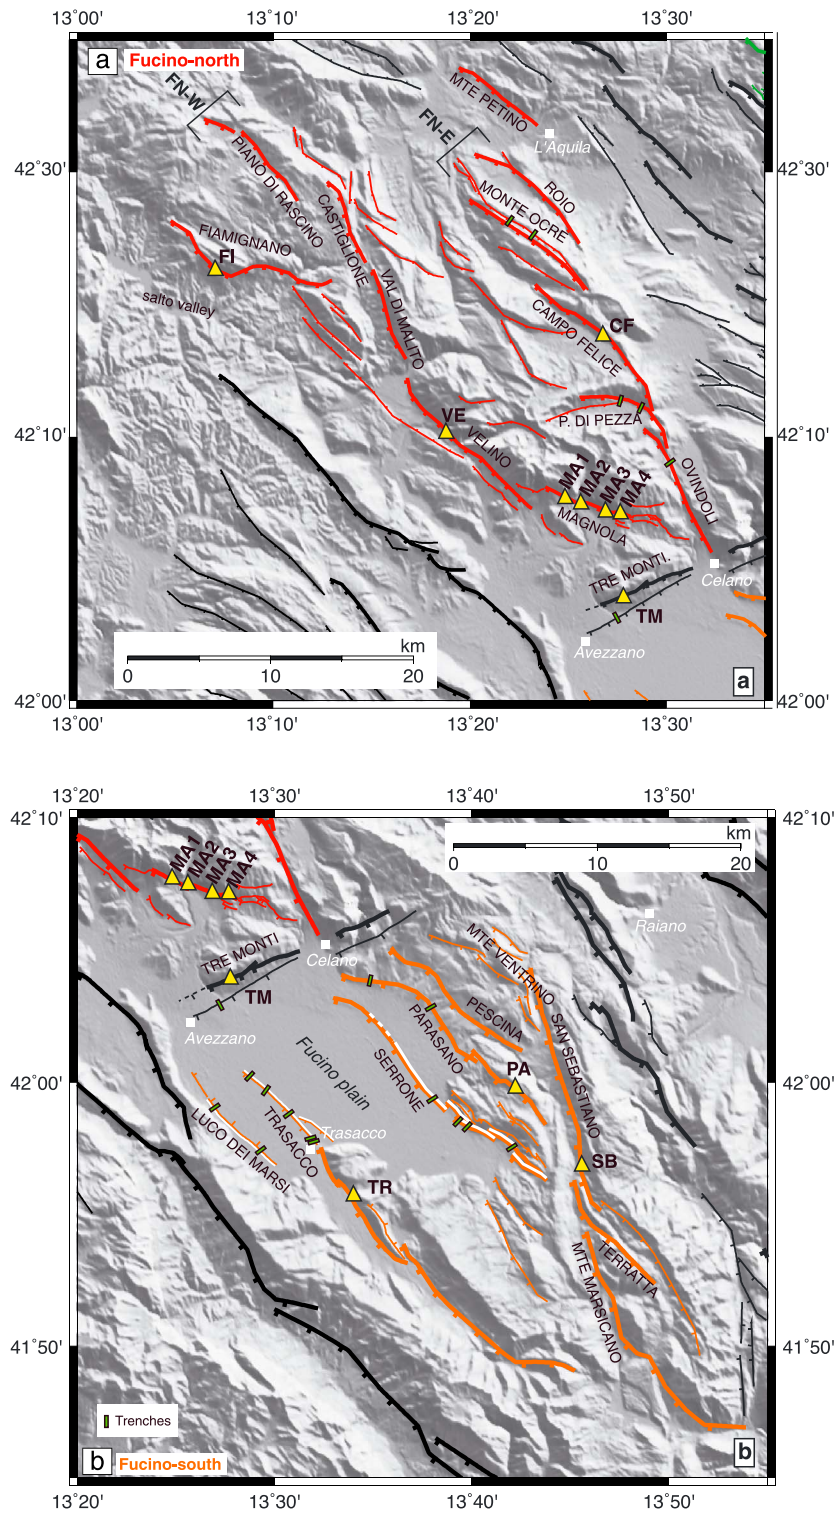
13°00' 13°10' 13°20' 13°30'

a Fucino-north

FN-W

FN-E

MTE PETINO

L'Aquila

42°30' 42°30'

PIANO DI RASCINO

CASTIGLIONE

MONTE OCRE

ROIO

FIAMIGNANO

FI

salto valley

VAL DI MALITO

CAMPO FELICE

CF

P. DI PEZZA

VE

42°10' 42°10'

VELINO

OVINDOLI

MA1 MA2 MA3 MA4

MAGNOLA

Celano

TRE MONTI

TM

Avezzano

km

0 10 20

a

42°00' 42°00'

13°00' 13°10' 13°20' 13°30'

13°20' 13°30' 13°40' 13°50'

42°10' 42°10'

km

0 10 20

MA1 MA2 MA3 MA4

Raiano

Celano

MTE VENTRINO

TRE MONTI

SAN SEBASTIANO

PESCINA

TM

PARASANO

Avezzano

Fucino plain

SERRONE

PA

42°00' 42°00'

LUCO DEI MARSI

TRASACCO

Trasacco

SB

TR

TERRATTA

MTE MARSICANO

41°50' 41°50'

Trenches

b Fucino-south

b

13°20' 13°30' 13°40' 13°50'